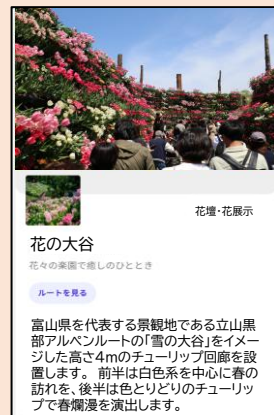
花壇・花展示

花の大谷

花々の楽園で癒しのひととき

ルートを見る

富山県を代表する景観地である立山黒部アルペンルートの「雪の大谷」をイメージした高さ4mのチューリップ回廊を設置します。前半は白色系を中心に春の訪れを、後半は色とりどりのチューリップで春爛漫を演出します。